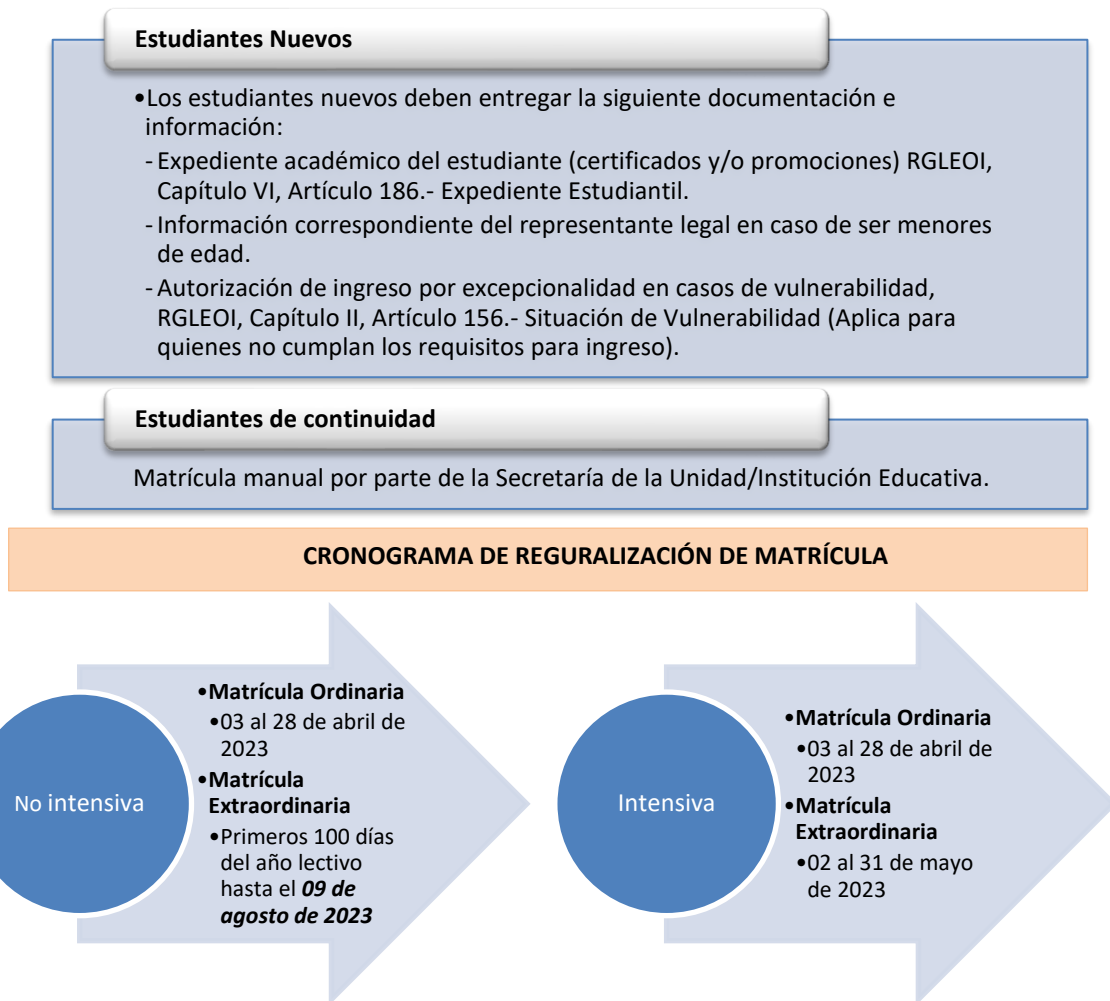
Estudiantes Nuevos

•Los estudiantes nuevos deben entregar la siguiente documentación e información:
- Expediente académico del estudiante (certificados y/o promociones) RGLEOI, Capítulo VI, Artículo 186.- Expediente Estudiantil.
- Información correspondiente del representante legal en caso de ser menores de edad.
- Autorización de ingreso por excepcionalidad en casos de vulnerabilidad, RGLEOI, Capítulo II, Artículo 156.- Situación de Vulnerabilidad (Aplica para quienes no cumplan los requisitos para ingreso).

Estudiantes de continuidad

Matrícula manual por parte de la Secretaría de la Unidad/Institución Educativa.

CRONOGRAMA DE REGURALIZACIÓN DE MATRÍCULA

No intensiva

•Matrícula Ordinaria
•03 al 28 de abril de 2023
•Matrícula Extraordinaria
•Primeros 100 días del año lectivo hasta el ***09 de agosto de 2023***

Intensiva

•Matrícula Ordinaria
•03 al 28 de abril de 2023
•Matrícula Extraordinaria
•02 al 31 de mayo de 2023